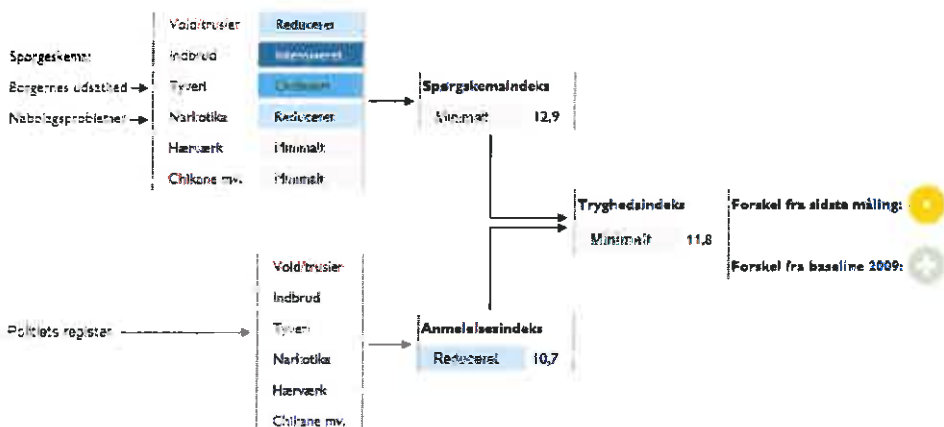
Spørgeskema:

Borgernes udsathed

Naboløgsproblemer

| Vold/trusler | Reduceret |
|---|---|
| Indbrud | Intensiveret |
| Tyveri | Ordinært |
| Narkotika | Reduceret |
| Hærværk | Minimalt |
| Chikane mv. | Minimalt |

Spørgeskemaindeks

Minimalt 12,9

Tryghedsindeks

Minimalt 11,8

Forskel fra sidste måling:

Forskel fra baseline 2009:

Politiets register

Vold/trusler

Indbrud

Tyveri

Narkotika

Hærværk

Chikane mv.

Anmeldelsesindeks

Reduceret 10,7